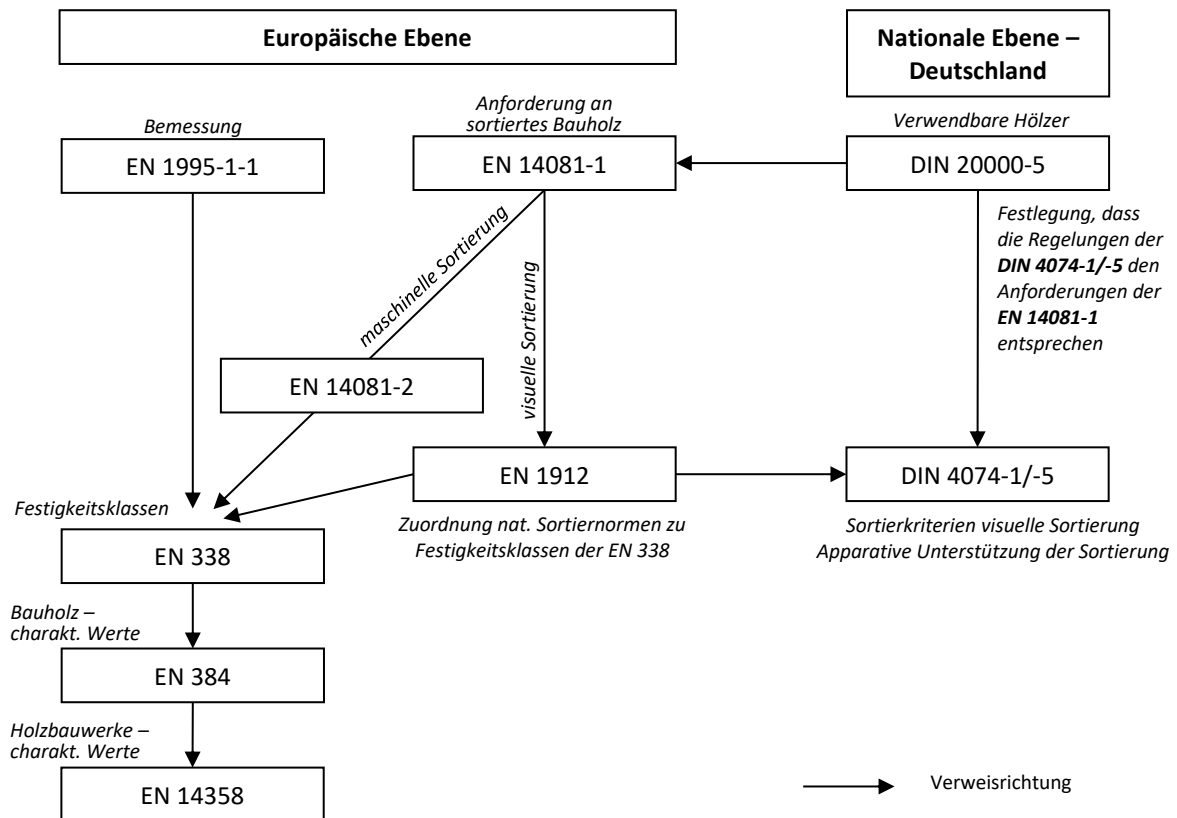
Europäische Ebene

Nationale Ebene – Deutschland

Bemessung

EN 1995-1-1

Anforderung an sortiertes Bauholz

EN 14081-1

Verwendbare Hölzer

DIN 20000-5

maschinelle Sortierung

visuelle Sortierung

Festlegung, dass die Regelungen der DIN 4074-1/-5 den Anforderungen der EN 14081-1 entsprechen

EN 14081-2

EN 1912

DIN 4074-1/-5

Festigkeitsklassen

Zuordnung nat. Sortiernormen zu Festigkeitsklassen der EN 338

Sortierkriterien visuelle Sortierung
Apparative Unterstützung der Sortierung

EN 338

Bauholz – charakt. Werte

EN 384

Holzbauwerke – charakt. Werte

EN 14358

Verweisrichtung